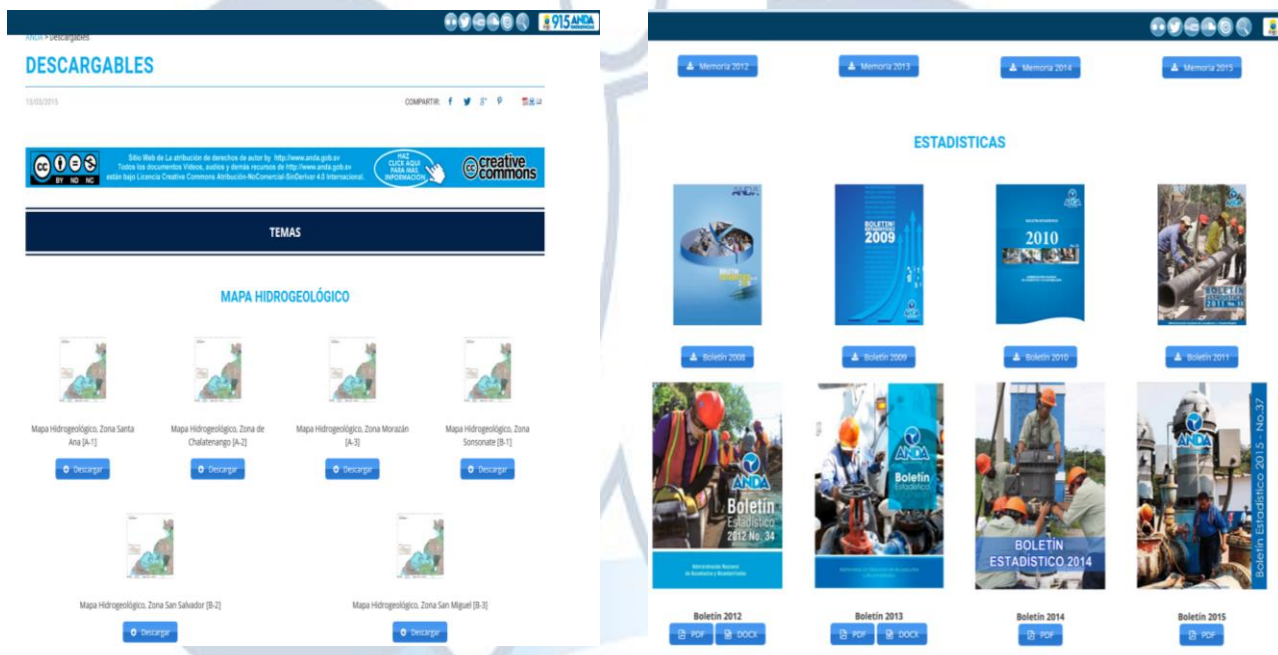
915 ANDA

ANDA > Descargables

DESCARGABLES

13/03/2015

COMPARTIR: f 8+

Sitio Web de La atribución de derechos de autor by http://www.anda.gob.sv Todos los documentos Videos, audios y demás recursos de http://www.anda.gob.sv están bajo Licencia Creative Commons Atribución-NoComercial-SinDerivar 4.0 Internacional.

HAZ CLICK AQUI PARA MAS INFORMACION

creative commons

TEMAS

MAPA HIDROGEOLÓGICO

Mapa Hidrogeológico, Zona Santa Ana [A-1]

Descargar

Mapa Hidrogeológico, Zona de Chalatenango [A-2]

Descargar

Mapa Hidrogeológico, Zona Morazán [A-3]

Descargar

Mapa Hidrogeológico, Zona Sonsonate [B-1]

Descargar

Mapa Hidrogeológico, Zona San Salvador [B-2]

Descargar

Mapa Hidrogeológico, Zona San Miguel [B-3]

Descargar

Memoria 2012

Memoria 2013

Memoria 2014

Memoria 2015

ESTADISTICAS

BOLETIN 2009

2010

BOLETIN 2011 No. 33

Boletín 2008

Boletín 2009

Boletín 2010

Boletín 2011

ANDA Boletín Estadístico 2012 No. 34

ANDA Boletín Estadístico

BOLETÍN ESTADÍSTICO 2014

ANDA Boletín Estadístico 2015 - No.37

Boletín 2012

PDF DOCX

Boletín 2013

PDF DOCX

Boletín 2014

PDF

Boletín 2015

PDF